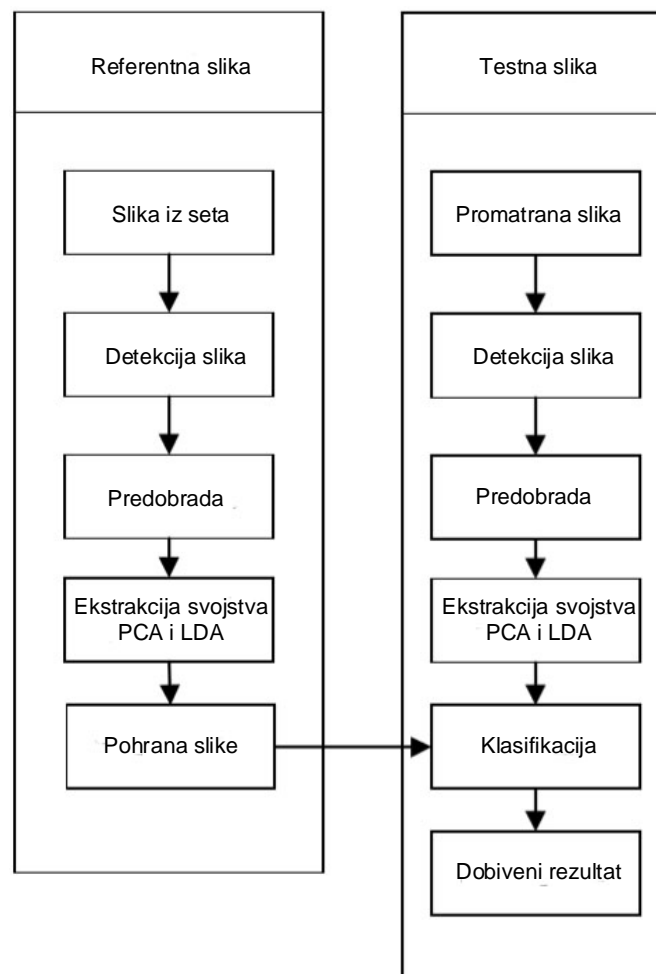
Referentna slika

Slika iz seta

Detekcija slika

Predobrada

Ekstrakcija svojstva PCA i LDA

Pohrana slike

Testna slika

Promatrana slika

Detekcija slika

Predobrada

Ekstrakcija svojstva PCA i LDA

Klasifikacija

Dobiveni rezultat